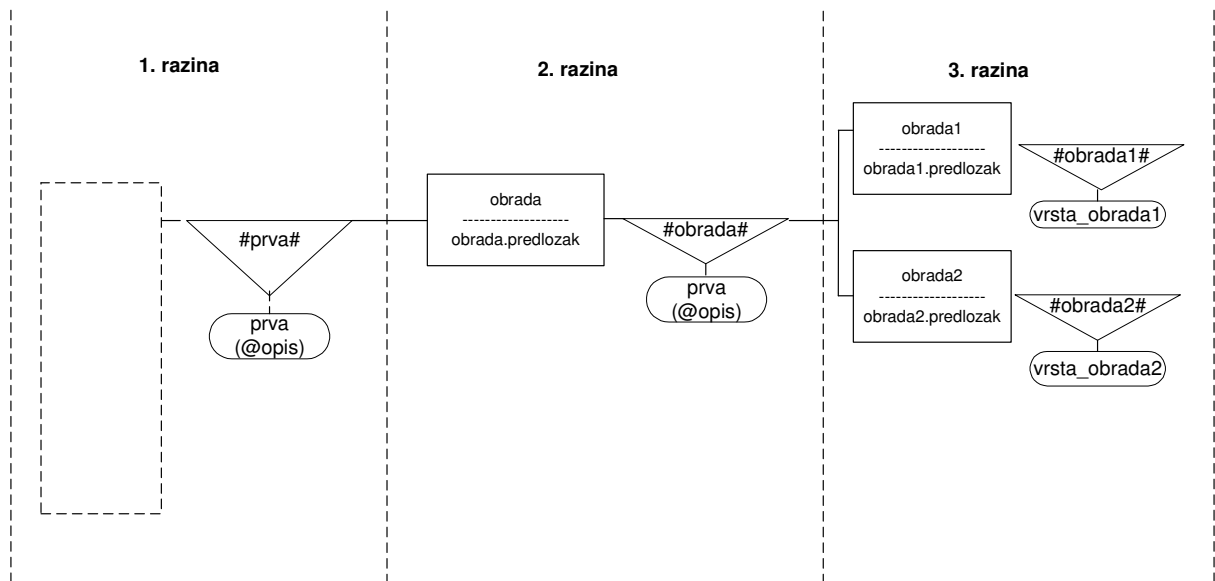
1. razina

2. razina

3. razina

#prva#

prva
(@opis)

obrada
------------------
obrada.predlozak

#obrada#

prva
(@opis)

obrada1
------------------
obrada1.predlozak

#obrada1#

vrsta_obrada1

obrada2
------------------
obrada2.predlozak

#obrada2#

vrsta_obrada2